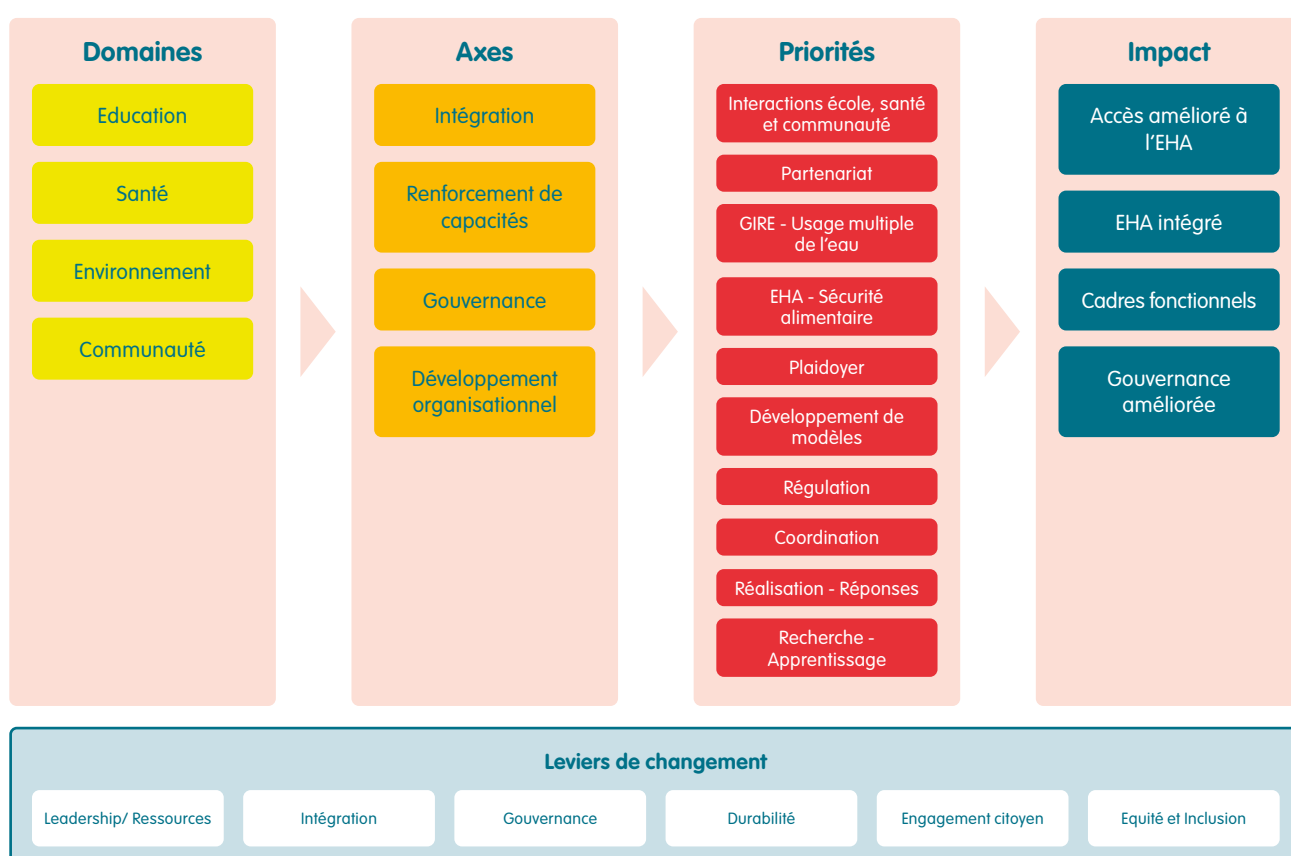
Domaines

Education

Santé

Environnement

Communauté

Axes

Intégration

Renforcement de capacités

Gouvernance

Développement organisationnel

Priorités

Interactions école, santé et communauté

Partenariat

GIRE - Usage multiple de l'eau

EHA - Sécurité alimentaire

Plaidoyer

Développement de modèles

Régulation

Coordination

Réalisation - Réponses

Recherche - Apprentissage

Impact

Accès amélioré à l'EHA

EHA intégré

Cadres fonctionnels

Gouvernance améliorée

Leviers de changement

Leadership/ Ressources

Intégration

Gouvernance

Durabilité

Engagement citoyen

Equité et Inclusion